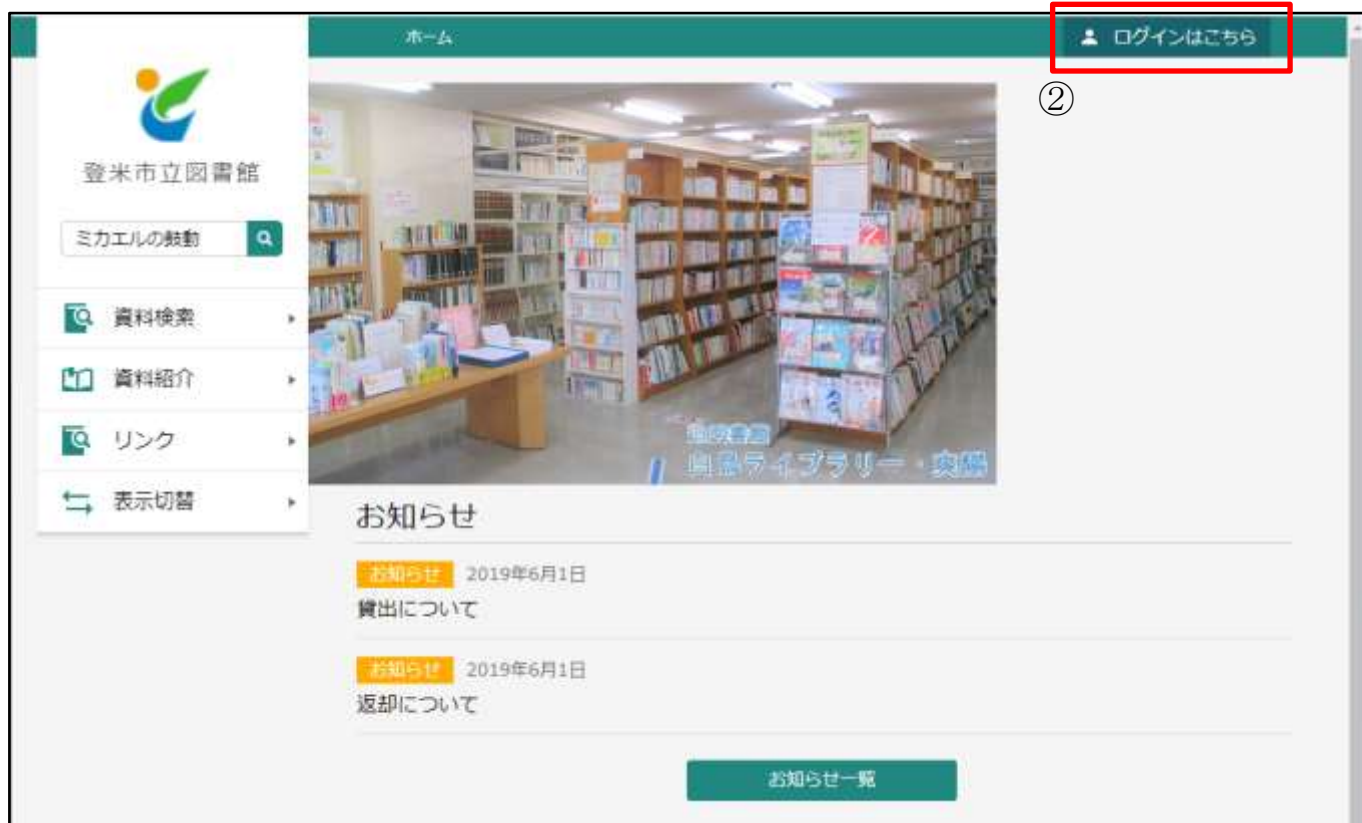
ホーム

ログインはこちら

②

登米市立図書館

ミカエルの鼓動

資料検索

資料紹介

リンク

表示切替

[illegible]

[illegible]ライブラリー・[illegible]

お知らせ

お知らせ 2019年6月1日

貸出について

お知らせ 2019年6月1日

返却について

お知らせ一覧